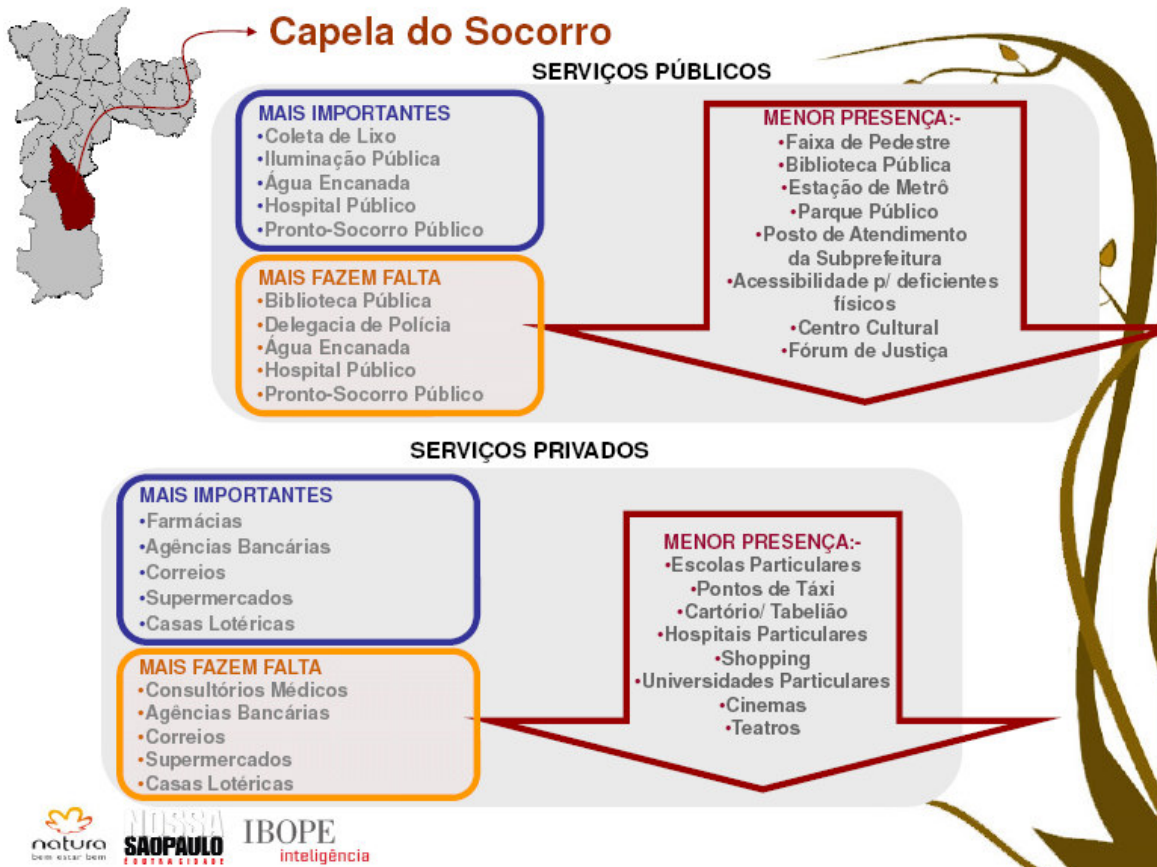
Capela do Socorro

SERVIÇOS PÚBLICOS

MAIS IMPORTANTES
•Coleta de Lixo
•Iluminação Pública
•Água Encanada
•Hospital Público
•Pronto-Socorro Público

MAIS FAZEM FALTA
•Biblioteca Pública
•Delegacia de Polícia
•Água Encanada
•Hospital Público
•Pronto-Socorro Público

MENOR PRESENÇA:-
•Faixa de Pedestre
•Biblioteca Pública
•Estação de Metrô
•Parque Público
•Posto de Atendimento da Subprefeitura
•Acessibilidade p/ deficientes físicos
•Centro Cultural
•Fórum de Justiça

SERVIÇOS PRIVADOS

MAIS IMPORTANTES
•Farmácias
•Agências Bancárias
•Correios
•Supermercados
•Casas Lotéricas

MAIS FAZEM FALTA
•Consultórios Médicos
•Agências Bancárias
•Correios
•Supermercados
•Casas Lotéricas

MENOR PRESENÇA:-
•Escolas Particulares
•Pontos de Táxi
•Cartório/ Tabelião
•Hospitais Particulares
•Shopping
•Universidades Particulares
•Cinemas
•Teatros

natura
bem estar bem
NOSSA SÃO PAULO
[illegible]
IBOPE
inteligência